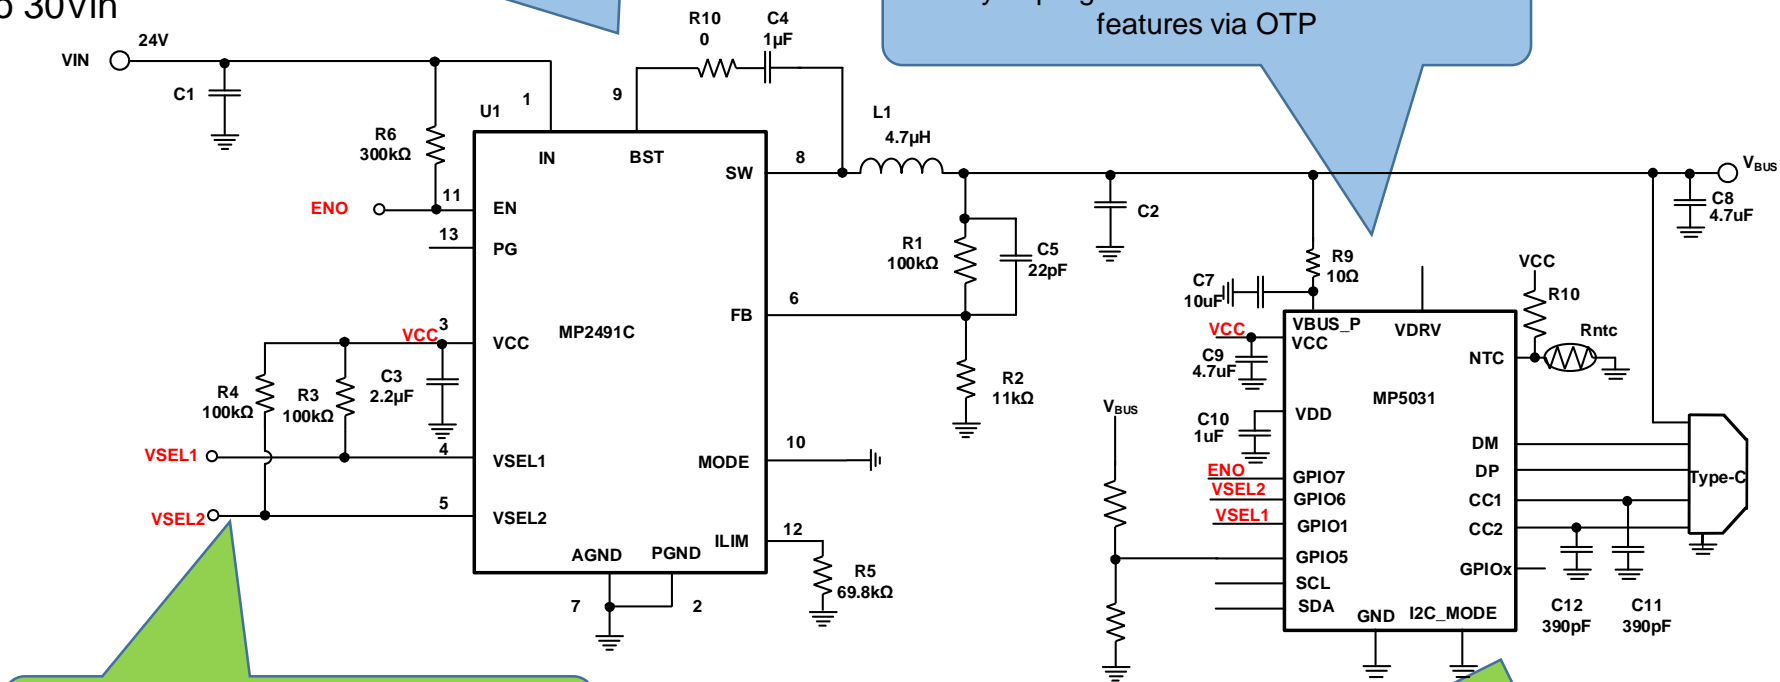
o 30Vin

features via OTP

24V
VIN
C1
R6
300kΩ
ENO
U1
1
IN
9
BST
R10
0
C4
1μF
8
SW
L1
4.7μH
11
EN
13
PG
R1
100kΩ
C5
22pF
C2
VBUS
C8
4.7uF
VCC
3
VCC
MP2491C
FB
6
R2
11kΩ
R4
100kΩ
R3
100kΩ
C3
2.2μF
VSEL1
4
VSEL1
MODE
10
VSEL2
5
VSEL2
AGND
PGND
ILIM
12
R5
69.8kΩ
7
2
R9
10Ω
C7
10uF
VCC
VBUS_P
VCC
VDRV
VCC
R10
Rntc
NTC
C9
4.7uF
MP5031
C10
1uF
VDD
VBUS
DM
DP
Type-C
ENO
GPIO7
VSEL2
GPIO6
CC1
VSEL1
GPIO1
CC2
GPIO5
GPIOx
SCL
SDA
GND
I2C_MODE
C12
390pF
C11
390pF